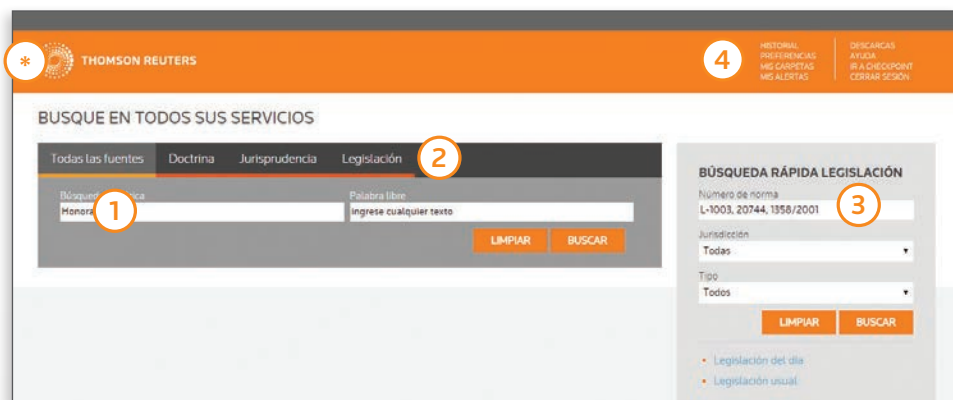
*

THOMSON REUTERS

4

HISTORIAL
PREFERENCIAS
MIS CARPETAS
MIS ALERTAS

DESCARGAS
AYUDA
IR A CHECKPOINT
CERRAR SESIÓN

BUSQUE EN TODOS SUS SERVICIOS

Todas las fuentes | Doctrina | Jurisprudencia | Legislación

2

Búsqueda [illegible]ica

1

Honora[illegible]

Palabra libre

Ingrese cualquier texto

LIMPIAR | BUSCAR

BÚSQUEDA RÁPIDA LEGISLACIÓN

Número de norma

3

L-1003, 20744, 1358/2001

Jurisdicción

Todas

Tipo

Todos

LIMPIAR | BUSCAR

• Legislación del día
• Legislación usual